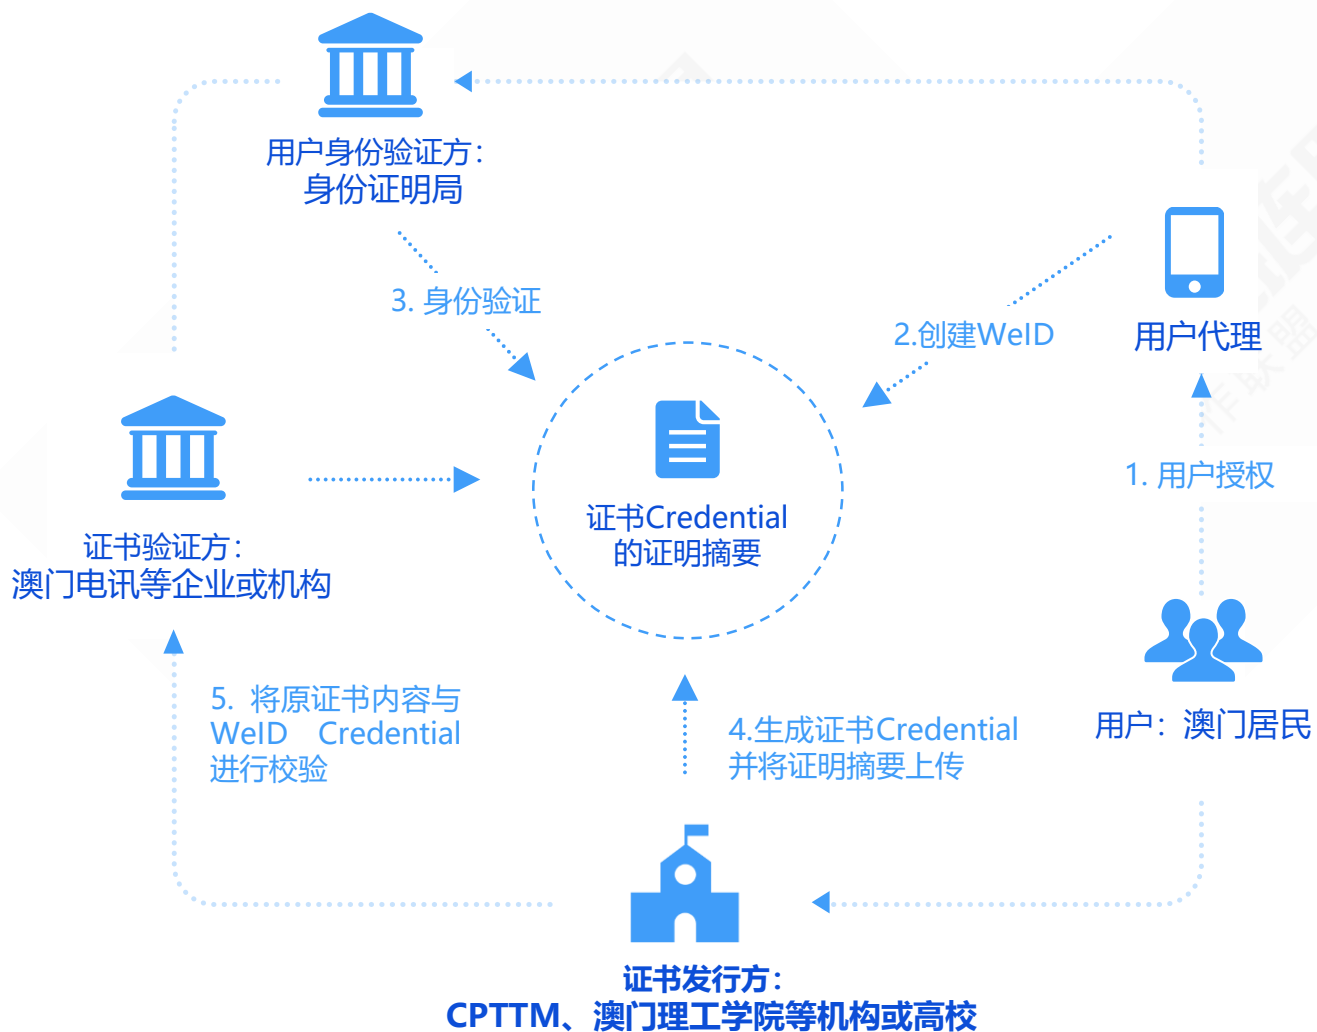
用户身份验证方：
身份证明局

3. 身份验证

2.创建WeID

用户代理

证书验证方：
澳门电讯等企业或机构

证书Credential
的证明摘要

1. 用户授权

用户：澳门居民

5. 将原证书内容与
WeID Credential
进行校验

4.生成证书Credential
并将证明摘要上传

证书发行方：
CPTTM、澳门理工学院等机构或高校